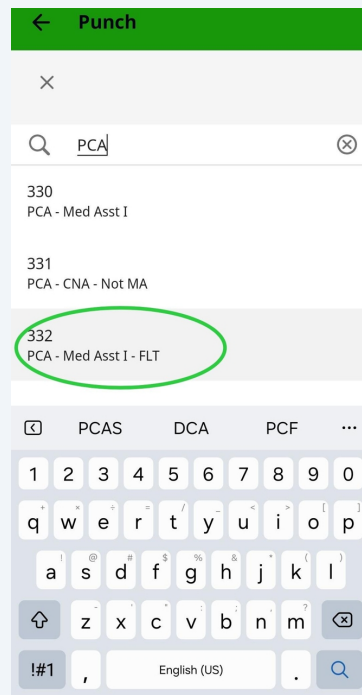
← Punch

×

PCA

330
PCA - Med Asst I

331
PCA - CNA - Not MA

332
PCA - Med Asst I - FLT

PCAS DCA PCF ···

1 2 3 4 5 6 7 8 9 0

q w e r t y u i o p

a s d f g h j k l

z x c v b n m

!#1 , English (US) .